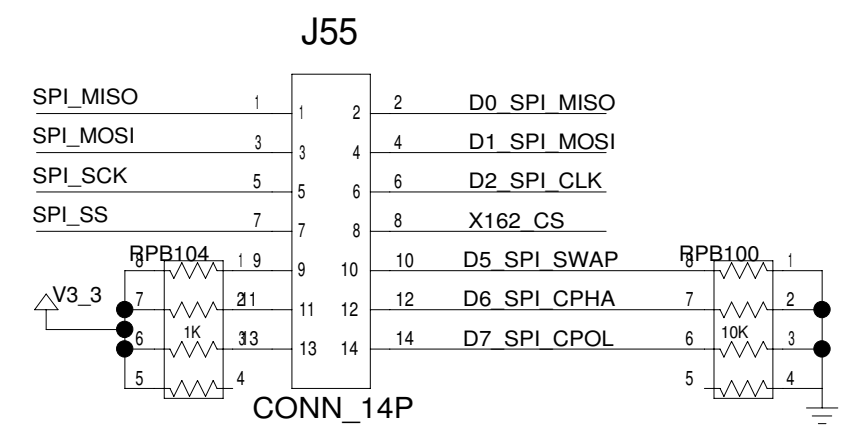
J55

SPI_MISO 1 1 2 2 D0_SPI_MISO
SPI_MOSI 3 3 4 4 D1_SPI_MOSI
SPI_SCK 5 5 6 6 D2_SPI_CLK
SPI_SS 7 7 8 8 X162_CS

RPB104
8 1 9 9 10 10 D5_SPI_SWAP
V3_3
7 2 11 11 12 12 D6_SPI_CPHA
1K
6 3 13 13 14 14 D7_SPI_CPOL
5 4

RPB100
8 1
7 2
10K
6 3
5 4

CONN_14P